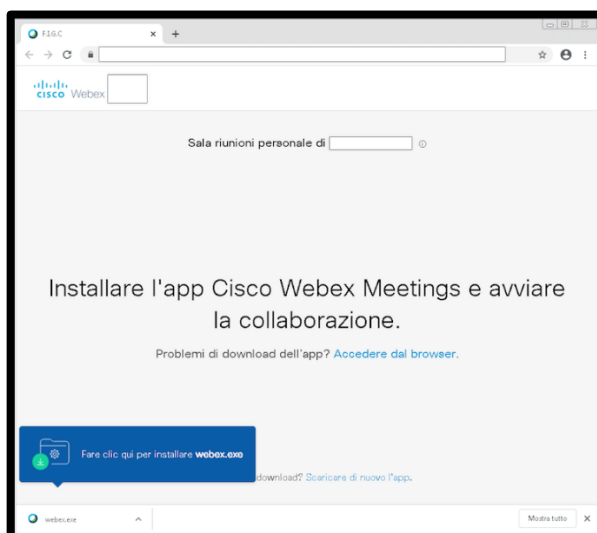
F.I.G.C

cisco Webex

Sala riunioni personale di

Installare l'app Cisco Webex Meetings e avviare la collaborazione.

Problemi di download dell'app? Accedere dal browser.

Fare clic qui per installare webex.exe

download? Scaricare di nuovo l'app.

webex.exe

Mostra tutto